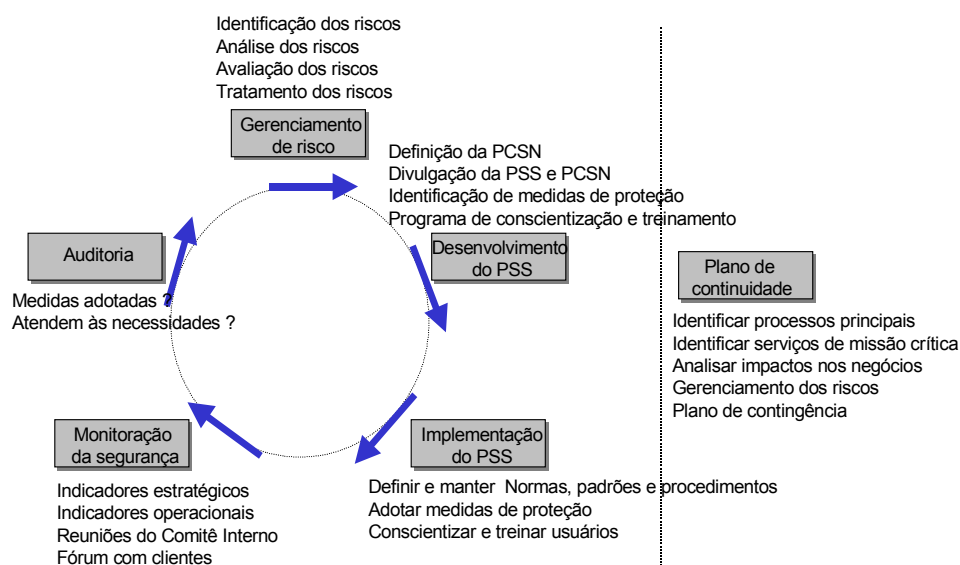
Identificação dos riscos
Análise dos riscos
Avaliação dos riscos
Tratamento dos riscos

Gerenciamento de risco

Definição da PCSN
Divulgação da PSS e PCSN
Identificação de medidas de proteção
Programa de conscientização e treinamento

Desenvolvimento do PSS

Auditoria

Medidas adotadas ?
Atendem às necessidades ?

Monitoração da segurança

Indicadores estratégicos
Indicadores operacionais
Reuniões do Comitê Interno
Fórum com clientes

Implementação do PSS

Definir e manter Normas, padrões e procedimentos
Adotar medidas de proteção
Conscientizar e treinar usuários

Plano de continuidade

Identificar processos principais
Identificar serviços de missão crítica
Analisar impactos nos negócios
Gerenciamento dos riscos
Plano de contingência